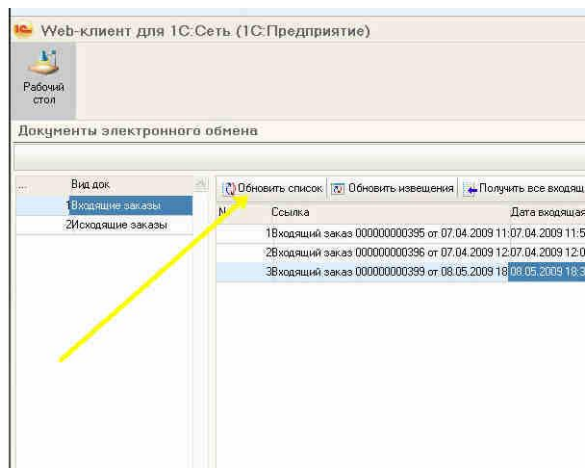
1С Web-клиент для 1С:Сеть (1С:Предприятие)

Рабочий стол

Документы электронного обмена

| ... | Вид док |
|---|---|
| 1 | Входящие заказы |
| 2 | Исходящие заказы |

Обновить список  Обновить извещения  Получить все входящ

| N | Ссылка | Дата входящая |
|---|---|---|
| 1 | Входящий заказ 000000000395 от 07.04.2009 11: | 07.04.2009 11:5 |
| 2 | Входящий заказ 000000000396 от 07.04.2009 12: | 07.04.2009 12:0 |
| 3 | Входящий заказ 000000000399 от 08.05.2009 18 | 08.05.2009 18:3 |